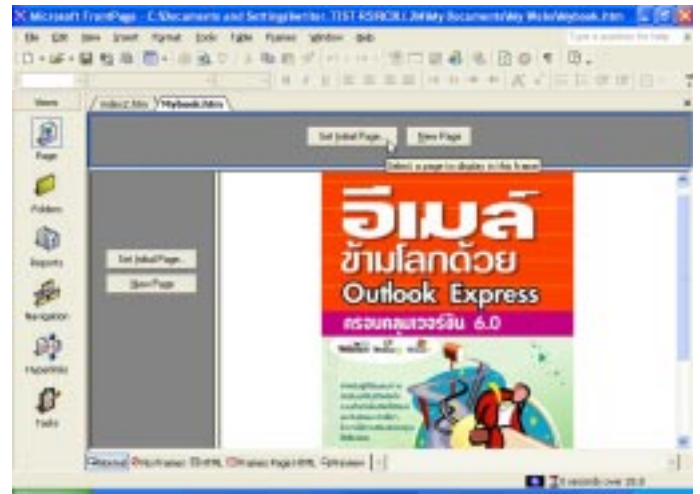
Microsoft FrontPage - C:\Documents and Settings\writer. TEST-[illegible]\My Documents\My Webs\Mybook.htm

File Edit View Insert Format Tools Table Frames Window Help

Type a question for help

Views

index2.htm Mybook.htm

Page

Folders

Reports

Navigation

Hyperlinks

Tasks

Set Initial Page... New Page

Select a page to display in this frame

Set Initial Page...

New Page

อีเมล์ ข้ามโลกด้วย Outlook Express

ครอบคลุมเวอร์ชัน 6.0

Normal No Frames HTML Frames Page HTML Preview

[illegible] seconds over 28.8